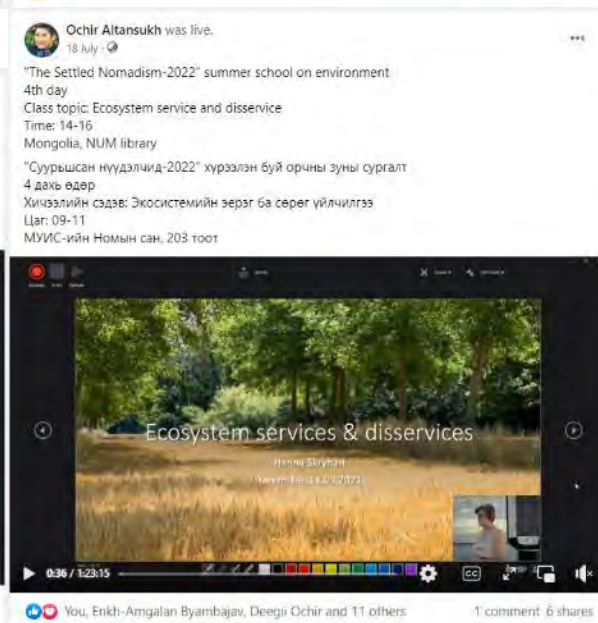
Ochir Altansukh was live.
18 July ·

"The Settled Nomadism-2022" summer school on environment
4th day
Class topic: Ecosystem service and disservice
Time: 14-16
Mongolia, NUM library

"Суурьшсан нүүдэлчид-2022" хүрээлэн буй орчны зуны сургалт
4 дахь өдөр
Хичээлийн сэдэв: Экосистемийн зэрэг ба сөрөг үйлчилгээ
Цаг: 09-11
МУИС-ийн Номын сан, 203 тоот

Ecosystem services & disservices
Hanna Skryhan
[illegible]

0:36 / 1:23:15

You, Enkh-Amgalan Byambajav, Deegii Ochir and 11 others
1 comment 6 shares